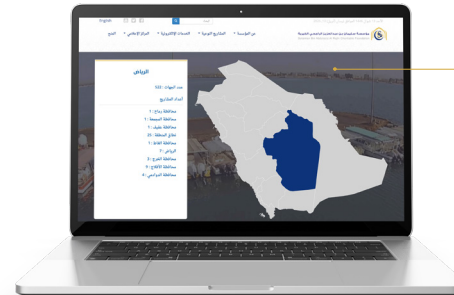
English

بحث

مؤسسة سليمان بن عبد العزيز الراجحي الخيرية

عن المؤسسة
المشاريع النوعية
الخدمات الإلكترونية
المركز الإعلامي
التبرع

الرياض

عدد الجهات : 132

أعداد المشاريع

محافظة رماح : 1
محافظة المجمعة : 1
محافظة عفيف : 7
خارج النطاق : 25
محافظة الغاط : 1
الرياض : 7
محافظة الخرج : 3
محافظة الأفلاج : 9
محافظة المزاحمية : 4